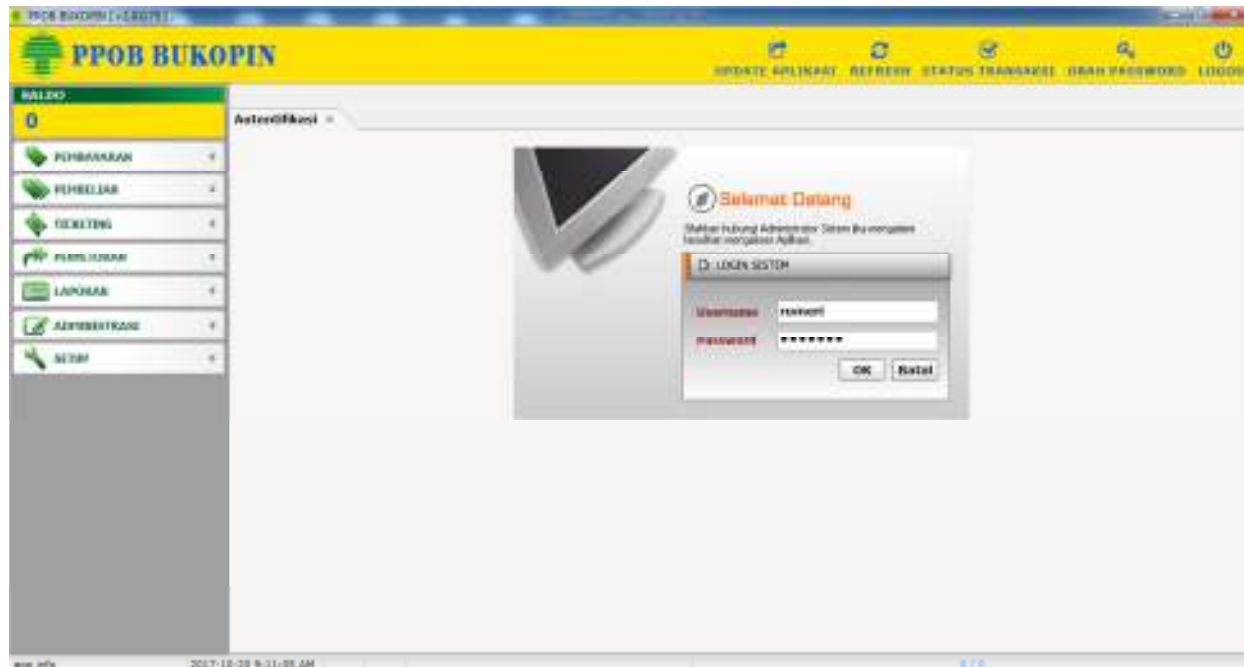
PPOB BUKOPIN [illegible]

PPOB BUKOPIN

UPDATE APLIKASI REFRESH STATUS TRANSAKSI UBAH PASSWORD LOGOUT

SALDO
0

PEMBAYARAN
PEMBELIAN
TICKETING
PEMBIAYAAN
LAPORAN
ADMINISTRASI
SETUP

Autentifikasi

Selamat Datang

Silahkan hubungi Administrator Sistem jika mengalami kesulitan menggunakan Aplikasi.

LOGIN SISTEM

Username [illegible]
Password *******

OK Batal

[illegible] 2017-10-20 9:11:05 AM